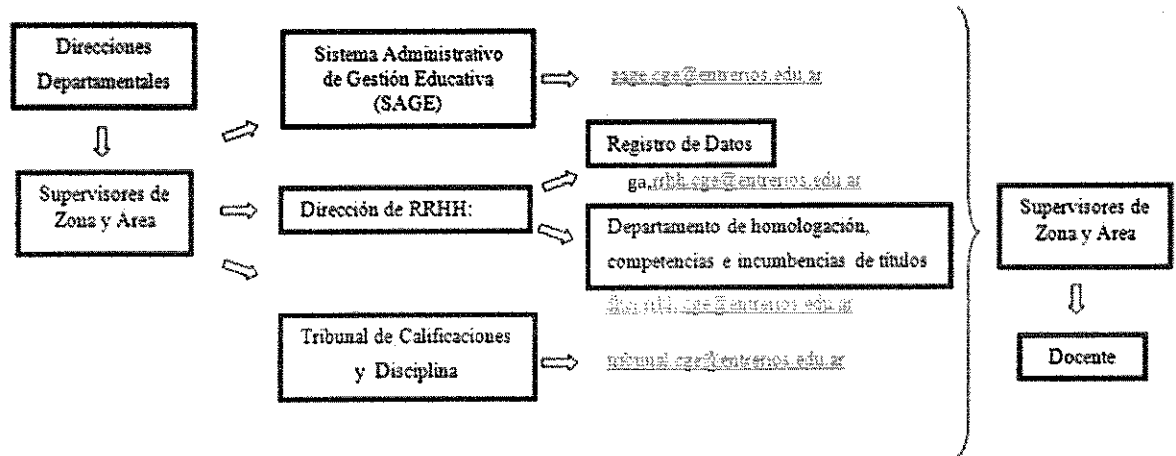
Direcciones Departamentales

Supervisores de Zona y Area

Sistema Administrativo de Gestión Educativa (SAGE)

sage.cge@entrerios.edu.ar

Registro de Datos

ga.rrhh.cge@entrerios.edu.ar

Dirección de RRHH:

Departamento de homologación, competencias e incumbencias de títulos

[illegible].rrhh.cge@entrerios.edu.ar

Tribunal de Calificaciones y Disciplina

tribunal.cge@entrerios.edu.ar

Supervisores de Zona y Area

Docente